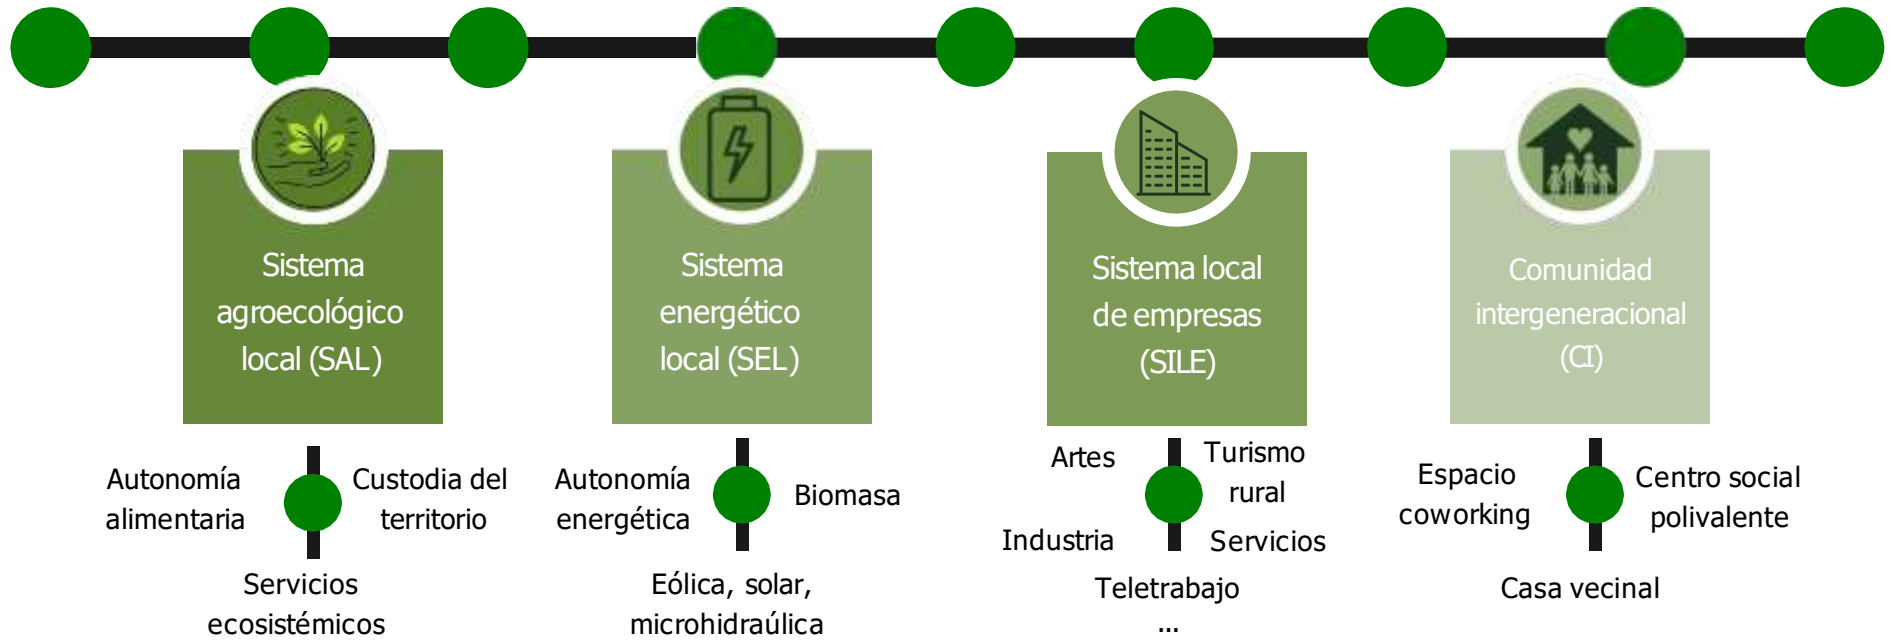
Sistema agroecológico local (SAL)

Autonomía alimentaria

Custodia del territorio

Servicios ecosistémicos

Sistema energético local (SEL)

Autonomía energética

Biomasa

Eólica, solar, microhidraúlica

Sistema local de empresas (SILE)

Artes

Turismo rural

Industria

Servicios

Teletrabajo

...

Comunidad intergeneracional (CI)

Espacio coworking

Centro social polivalente

Casa vecinal